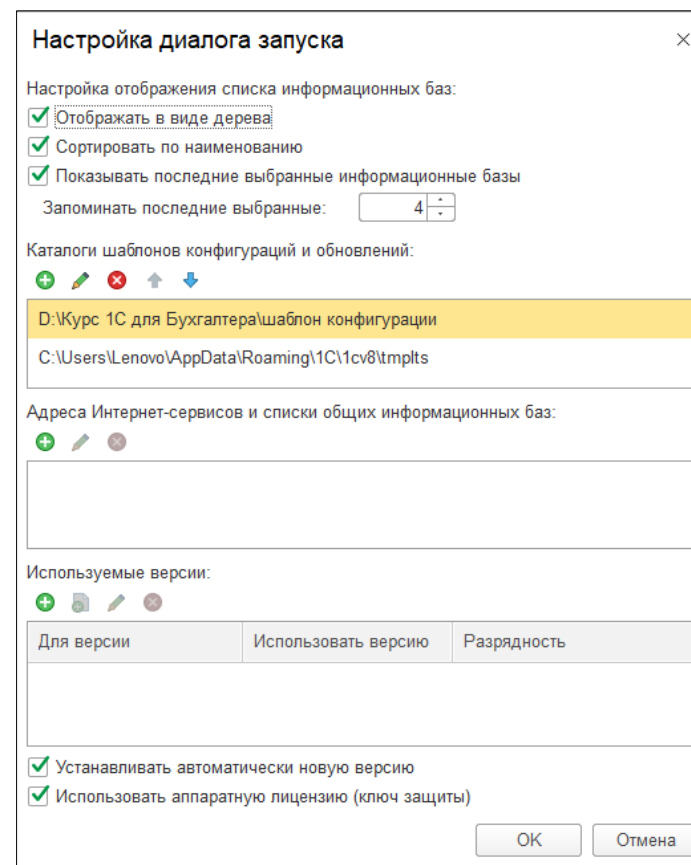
Настройка диалога запуска

×

Настройка отображения списка информационных баз:

Отображать в виде дерева

Сортировать по наименованию

Показывать последние выбранные информационные базы

Запоминать последние выбранные: 4

Каталоги шаблонов конфигураций и обновлений:

D:\Курс 1С для Бухгалтера\шаблон конфигурации

C:\Users\Lenovo\AppData\Roaming\1C\1cv8\tmplts

Адреса Интернет-сервисов и списки общих информационных баз:

Используемые версии:

| Для версии | Использовать версию | Разрядность |
|---|---|---|

Устанавливать автоматически новую версию

Использовать аппаратную лицензию (ключ защиты)

OK

Отмена